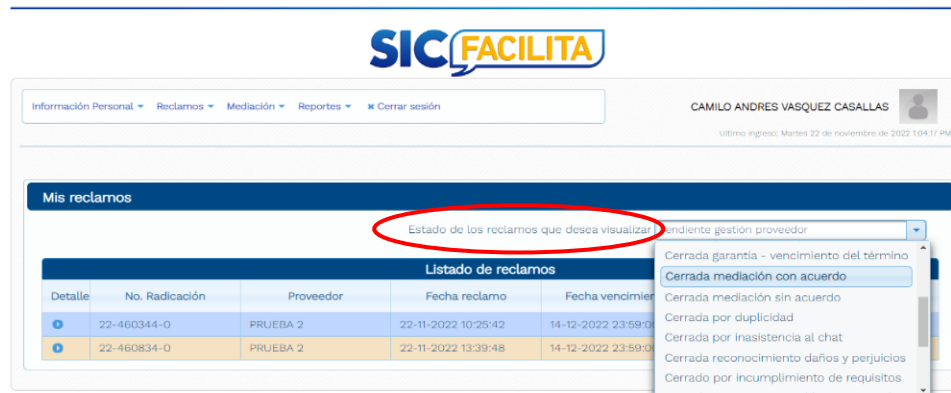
SIC FACILITA

Información Personal ▾ Reclamos ▾ Mediación ▾ Reportes ▾ ✖ Cerrar sesión

CAMILO ANDRES VASQUEZ CASALLAS

Ultimo ingreso: Martes 22 de noviembre de 2022 1:04:17 PM

Mis reclamos

Estado de los reclamos que desea visualizar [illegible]endiente gestión proveedor

Cerrada garantía - vencimiento del término
Cerrada mediación con acuerdo
Cerrada mediación sin acuerdo
Cerrada por duplicidad
Cerrada por inasistencia al chat
Cerrada reconocimiento daños y perjuicios
Cerrado por incumplimiento de requisitos

Listado de reclamos

| Detalle | No. Radicación | Proveedor | Fecha reclamo | Fecha vencimier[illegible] |
|---|---|---|---|---|
| | 22-460344-0 | PRUEBA 2 | 22-11-2022 10:25:42 | 14-12-2022 23:59:0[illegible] |
| | 22-460834-0 | PRUEBA 2 | 22-11-2022 13:39:48 | 14-12-2022 23:59:0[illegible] |